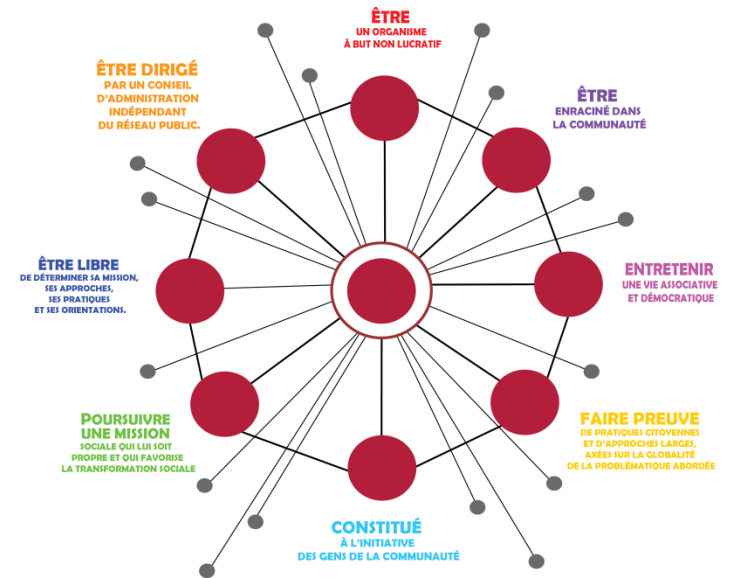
ÊTRE
UN ORGANISME
À BUT NON LUCRATIF

ÊTRE
ENRACINÉ DANS
LA COMMUNAUTÉ

ENTRETENIR
UNE VIE ASSOCIATIVE
ET DÉMOCRATIQUE

FAIRE PREUVE
DE PRATIQUES CITOYENNES
ET D'APPROCHES LARGES,
AXÉES SUR LA GLOBALITÉ
DE LA PROBLÉMATIQUE ABORDÉE

CONSTITUÉ
À L'INITIATIVE
DES GENS DE LA COMMUNAUTÉ

POURSUIVRE
UNE MISSION
SOCIALE QUI LUI SOIT
PROPRE ET QUI FAVORISE
LA TRANSFORMATION SOCIALE

ÊTRE LIBRE
DE DÉTERMINER SA MISSION,
SES APPROCHES,
SES PRATIQUES
ET SES ORIENTATIONS.

ÊTRE DIRIGÉ
PAR UN CONSEIL
D'ADMINISTRATION
INDÉPENDANT
DU RÉSEAU PUBLIC.